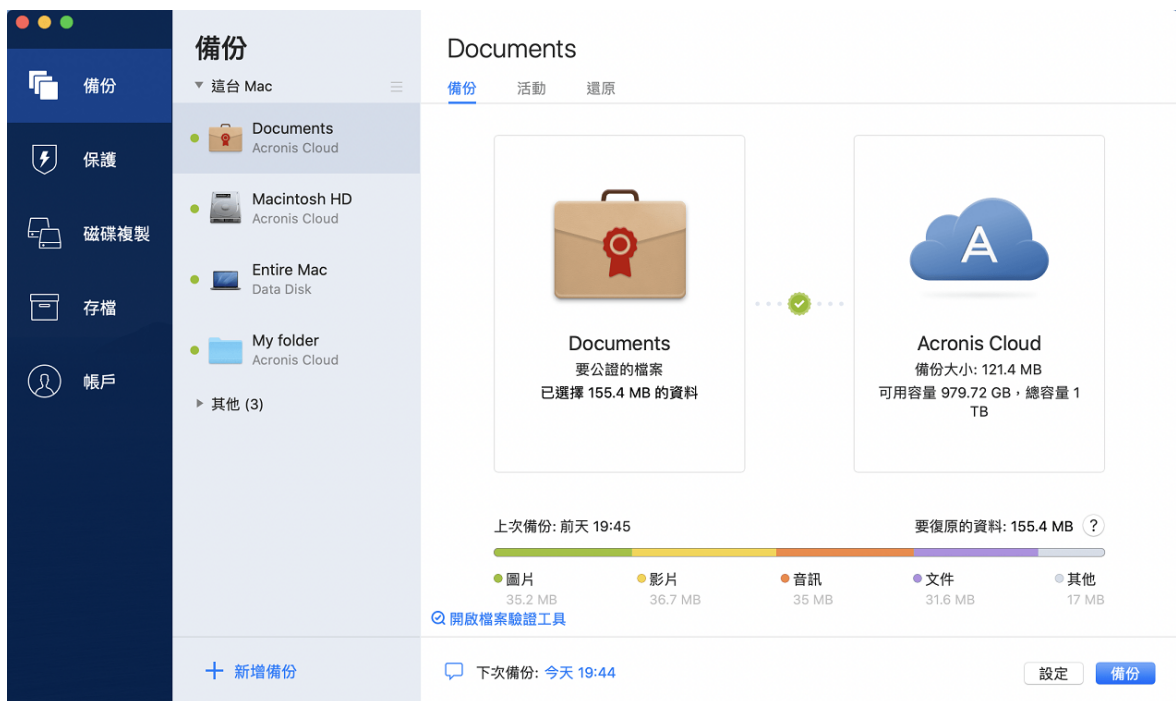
備份
保護
磁碟複製
存檔
帳戶

備份
▼ 這台 Mac
Documents
Acronis Cloud
Macintosh HD
Acronis Cloud
Entire Mac
Data Disk
My folder
Acronis Cloud
▶ 其他 (3)

+ 新增備份

Documents
備份 活動 還原

Documents
要公證的檔案
已選擇 155.4 MB 的資料

Acronis Cloud
備份大小: 121.4 MB
可用容量 979.72 GB，總容量 1 TB

上次備份: 前天 19:45
要復原的資料: 155.4 MB ?

圖片
35.2 MB
影片
36.7 MB
音訊
35 MB
文件
31.6 MB
其他
17 MB

開啟檔案驗證工具

下次備份: 今天 19:44
設定
備份